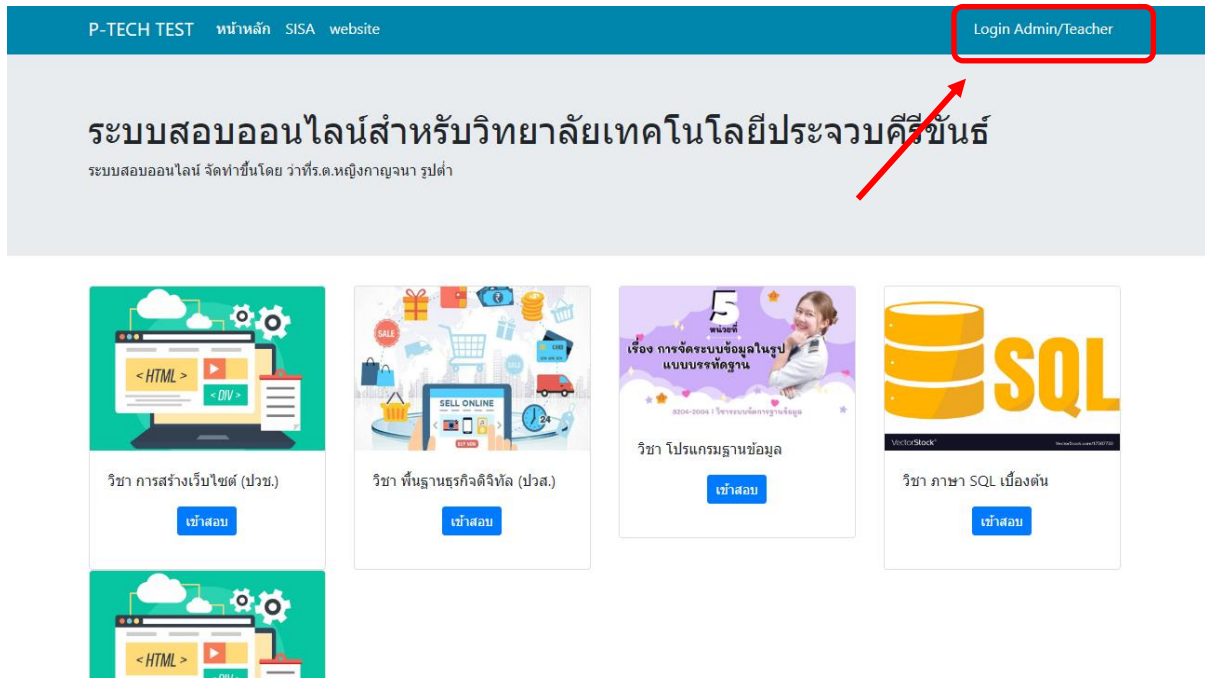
P-TECH TEST หน้าหลัก SISA website

Login Admin/Teacher

ระบบสอบออนไลน์สำหรับวิทยาลัยเทคโนโลยีประจวบคีรีขันธ์

ระบบสอบออนไลน์ จัดทำขึ้นโดย ว่าที่ร.ต.หญิงกาญจนา รูปต่ำ

< HTML >
< DIV >

วิชา การสร้างเว็บไซต์ (ปวช.)

เข้าสอบ

SALE
SELL ONLINE
BUY NOW
24

วิชา พื้นฐานธุรกิจดิจิทัล (ปวส.)

เข้าสอบ

5
หน่วยที่
เรื่อง การจัดระบบข้อมูลในรูปแบบบรรทัดฐาน
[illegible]

วิชา โปรแกรมฐานข้อมูล

เข้าสอบ

SQL
VectorStock
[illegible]

วิชา ภาษา SQL เบื้องต้น

เข้าสอบ

< HTML >
< DIV >